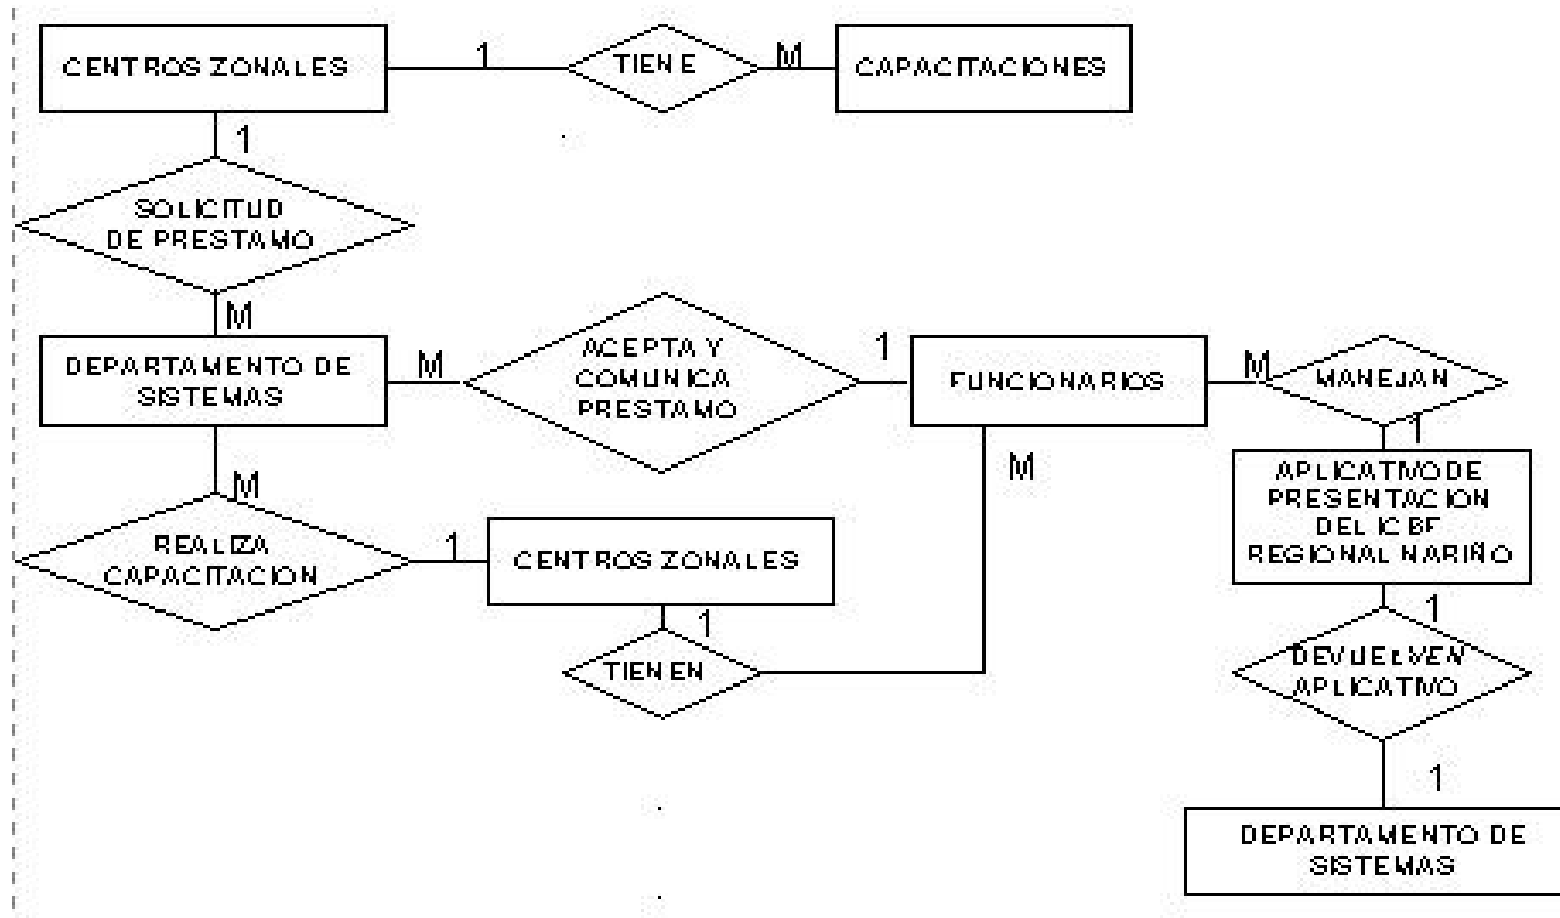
CENTROS ZONALES

1

TIENE

M

CAPACITACIONES

1

SOLICITUD DE PRESTAMO

M

DEPARTAMENTO DE SISTEMAS

M

ACEPTA Y COMUNICA PRESTAMO

1

FUNCIONARIOS

M

MANEJAN

1

APLICATIVO DE PRESENTACION DEL ICBF REGIONAL NARIÑO

M

M

REALIZA CAPACITACION

1

CENTROS ZONALES

1

TIENEN

1

DEVUELVEN APLICATIVO

1

DEPARTAMENTO DE SISTEMAS